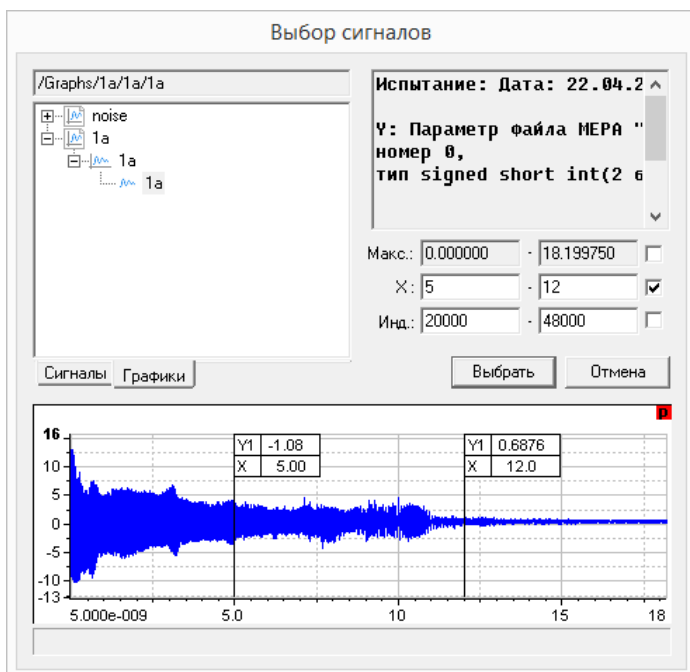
Выбор сигналов

/Graphs/1a/1a/1a

noise
1a
1a
1a

Сигналы Графики

Испытание: Дата: 22.04.2

Y: Параметр файла MEPA "
номер 0,
тип signed short int(2 б

Макс.: 0.000000 - 18.199750
X: 5 - 12
Инд.: 20000 - 48000

Выбрать Отмена

p

| Y1 | -1.08 |
|---|---|
| X | 5.00 |

| Y1 | 0.6876 |
|---|---|
| X | 12.0 |

16
10
5
0
-5
-10
-13

5.000e-009 5.0 10 15 18